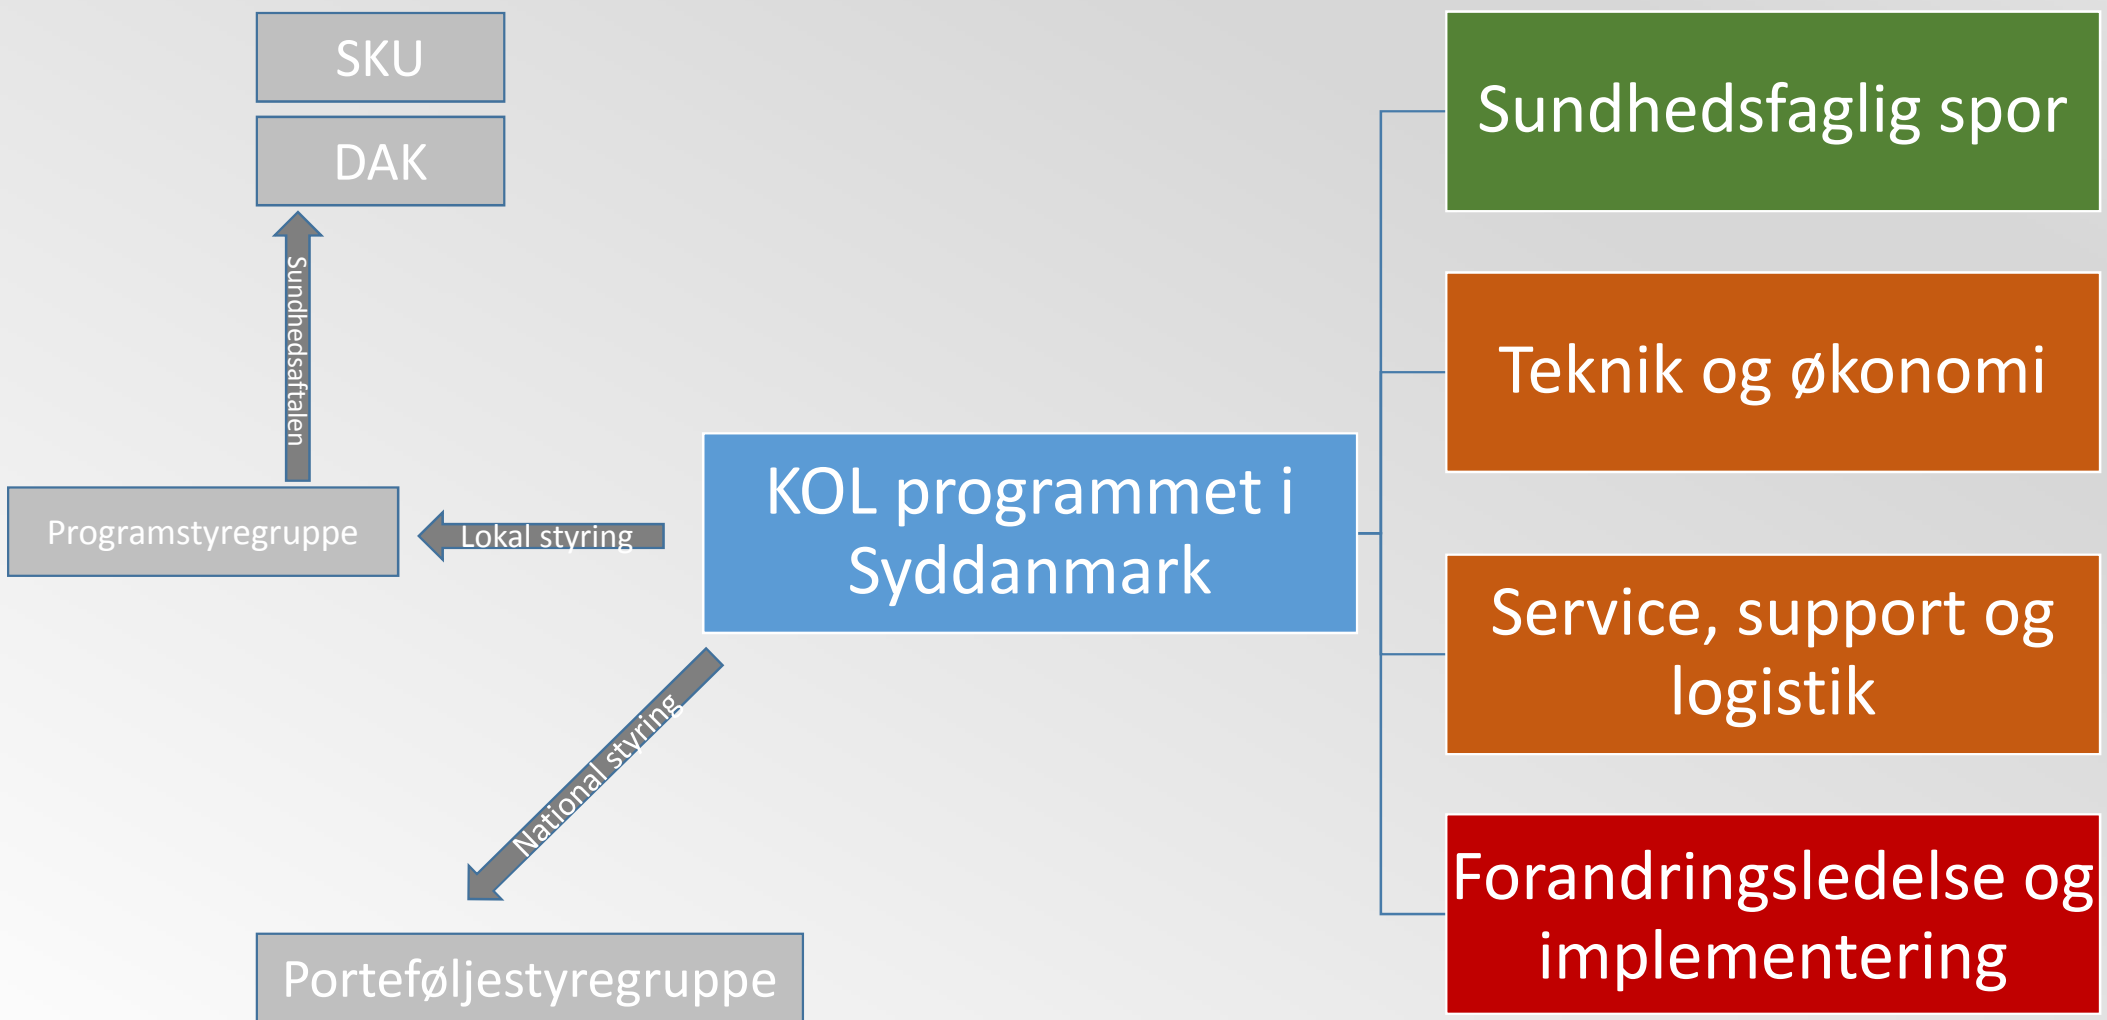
SKU

DAK

Sundhedsaftalen

Programstyregruppe

Lokal styring

KOL programmet i Syddanmark

National styring

Porteføljestyregruppe

Sundhedsfaglig spor

Teknik og økonomi

Service, support og logistik

Forandringsledelse og implementering